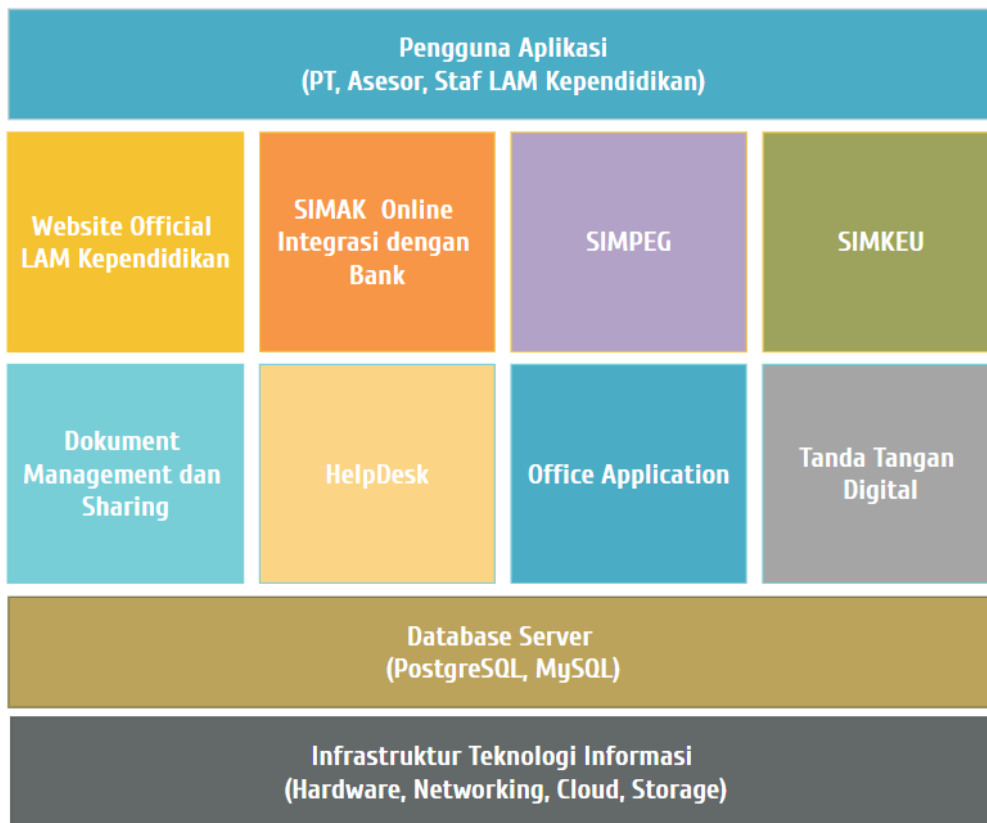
Pengguna Aplikasi
(PT, Asesor, Staf LAM Kependidikan)

Website Official LAM Kependidikan

SIMAK Online Integrasi dengan Bank

SIMPEG

SIMKEU

Dokument Management dan Sharing

HelpDesk

Office Application

Tanda Tangan Digital

Database Server
(PostgreSQL, MySQL)

Infrastruktur Teknologi Informasi
(Hardware, Networking, Cloud, Storage)